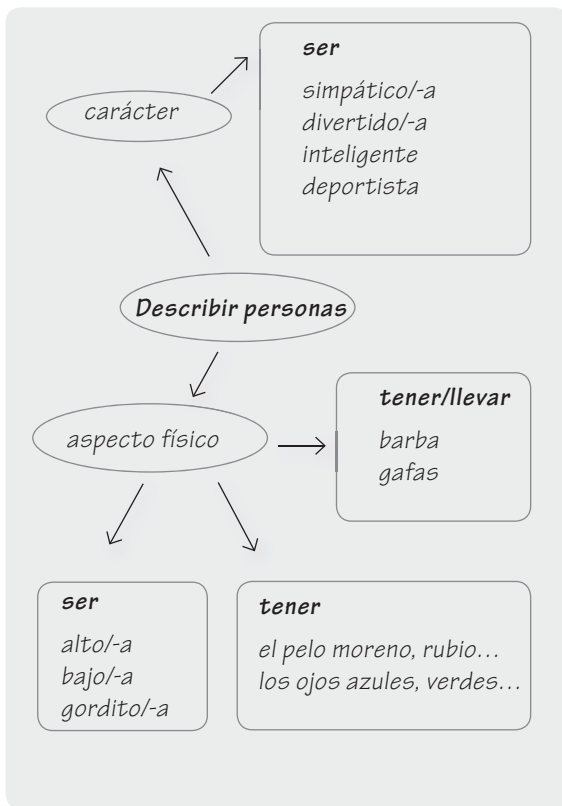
carácter

ser

simpático/-a
divertido/-a
inteligente
deportista

Describir personas

aspecto físico

tener/llevar

barba
gafas

ser

alto/-a
bajo/-a
gordito/-a

tener

el pelo moreno, rubio…
los ojos azules, verdes…